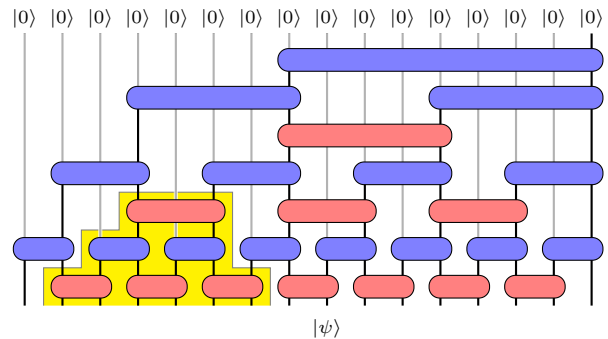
$|0\rangle$ $|0\rangle$ $|0\rangle$ $|0\rangle$ $|0\rangle$ $|0\rangle$ $|0\rangle$ $|0\rangle$ $|0\rangle$ $|0\rangle$ $|0\rangle$ $|0\rangle$ $|0\rangle$ $|0\rangle$ $|0\rangle$ $|0\rangle$

$|\psi\rangle$